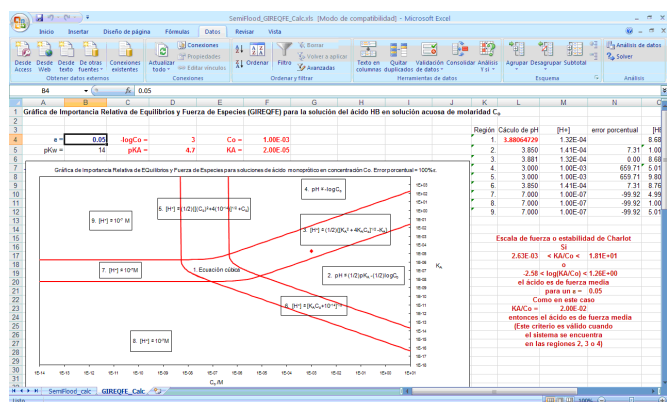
SemiFlood_GIREQFE_Calc.xls [Modo de compatibilidad] - Microsoft Excel

Inicio Insertar Diseño de página Fórmulas Datos Revisar Vista

Desde Access Desde Web Desde texto De otras fuentes Conexiones existentes
Obtener datos externos
Actualizar todo Conexiones Propiedades Editar vínculos
Conexiones
Ordenar Filtro Borrar Volver a aplicar Avanzadas
Ordenar y filtrar
Texto en columnas Quitar duplicados Validación de datos Consolidar Análisis Y si
Herramientas de datos
Agrupar Desagrupar Subtotal
Esquema
Análisis de datos Solver
Análisis

B4 fx 0.05

Gráfica de Importancia Relativa de Equilibrios y Fuerza de Especies (GIREQFE) para la solución del ácido HB en solución acuosa de molaridad $C_o$

| | | | | | |
|---|---|---|---|---|---|
| e = | 0.05 | -logCo = | 3 | Co = | 1.00E-03 |
| pKw = | 14 | pKA = | 4.7 | KA = | 2.00E-05 |

| Región | Cálculo de pH | [H+] | error porcentual | [H |
|---|---|---|---|---|
| 1 | 3.88064729 | 1.32E-04 | | 8.68 |
| 2 | 3.850 | 1.41E-04 | 7.31 | 1.00 |
| 3 | 3.881 | 1.32E-04 | 0.00 | 8.68 |
| 4 | 3.000 | 1.00E-03 | 659.71 | 5.01 |
| 5 | 3.000 | 1.00E-03 | 659.71 | 9.80 |
| 6 | 3.850 | 1.41E-04 | 7.31 | 8.76 |
| 7 | 7.000 | 1.00E-07 | -99.92 | 4.99 |
| 8 | 7.000 | 1.00E-07 | -99.92 | 1.00 |
| 9 | 7.000 | 1.00E-07 | -99.92 | 5.01 |

Gráfica de Importancia Relativa de EQuilibrios y Fuerza de Especies para soluciones de ácido monoprótico en concentración Co. Error porcentual = 100%ε.

9. $[H^+] = 10^{-7}$ M
5. $[H^+] = (1/2)((C_o)^2+4(10^{-14}))^{1/2}+C_o)$
4. pH = $-logC_o$
3. $[H^+] = (1/2)((K_A^2+4K_AC_o)^{1/2}-K_A)$
7. $[H^+] = 10^{-7}$M
1. Ecuación cúbica
2. pH = (1/2)p$K_A$ - (1/2)log$C_o$
6. $[H^+] = (K_AC_o+10^{-14})^{1/2}$
8. $[H^+] = 10^{-7}$M
$K_A$
$C_o$/M

Escala de fuerza o estabilidad de Charlot
Si
2.63E-03 < KA/Co < 1.81E+01
o
-2.58 < log(KA/Co) < 1.26E+00
el ácido es de fuerza media
para un ε = 0.05
Como en este caso
KA/Co = 2.00E-02
entonces el ácido es de fuerza media
(Este criterio es válido cuando
el sistema se encuentra
en las regiones 2, 3 o 4)

SemiFlood_calc GIREQFE_Calc